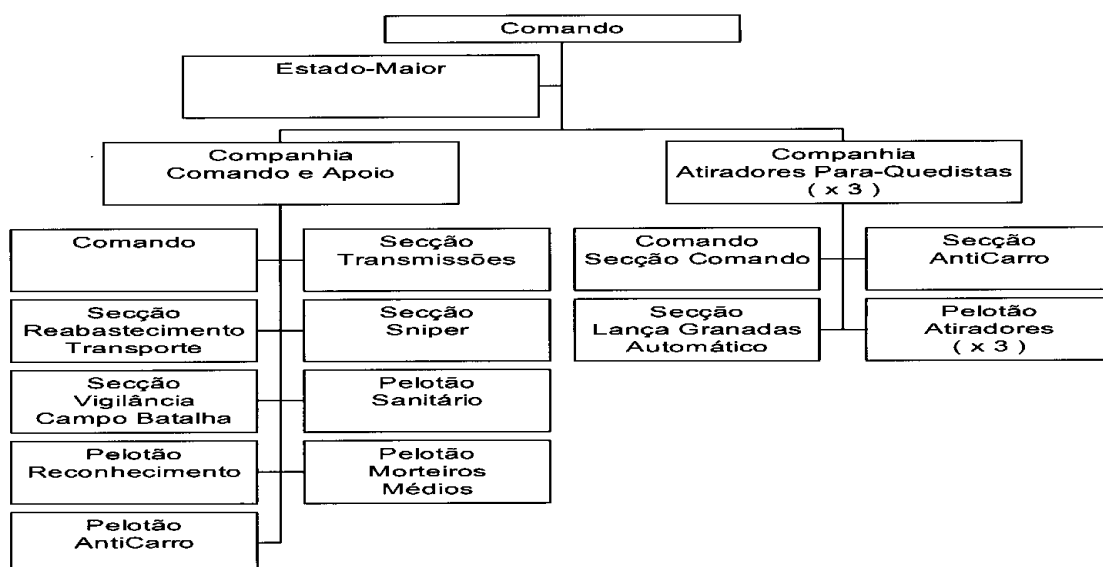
Comando

Estado-Maior

Companhia
Comando e Apoio

Companhia
Atiradores Para-Quedistas
( x 3 )

Comando

Secção
Transmissões

Secção
Reabastecimento
Transporte

Secção
Sniper

Secção
Vigilância
Campo Batalha

Pelotão
Sanitário

Pelotão
Reconhecimento

Pelotão
Morteiros
Médios

Pelotão
AntiCarro

Comando
Secção Comando

Secção
AntiCarro

Secção
Lança Granadas
Automático

Pelotão
Atiradores
( x 3 )